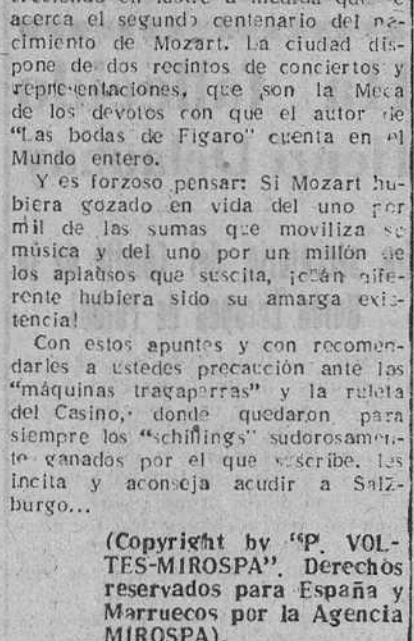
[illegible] en lustre a medida que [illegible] acerca el segundo centenario del nacimiento de Mozart. La ciudad dispone de dos recintos de conciertos y representaciones, que son la Meca de los devotos con que el autor de "Las bodas de Fígaro" cuenta en el Mundo entero.

Y es forzoso pensar: Si Mozart hubiera gozado en vida del uno por mil de las sumas que moviliza su música y del uno por un millón de los aplausos que suscita, ¡cuán diferente hubiera sido su amarga existencia!

Con estos apuntes y con recomendarles a ustedes precaución ante las "máquinas tragaperras" y la ruleta del Casino, donde quedaron para siempre los "schillings" sudorosamente ganados por el que suscribe, les incita y aconseja acudir a Salzburgo...

(Copyright by "P. VOLTES-MIROSPA". Derechos reservados para España y Marruecos por la Agencia MIROSPA)